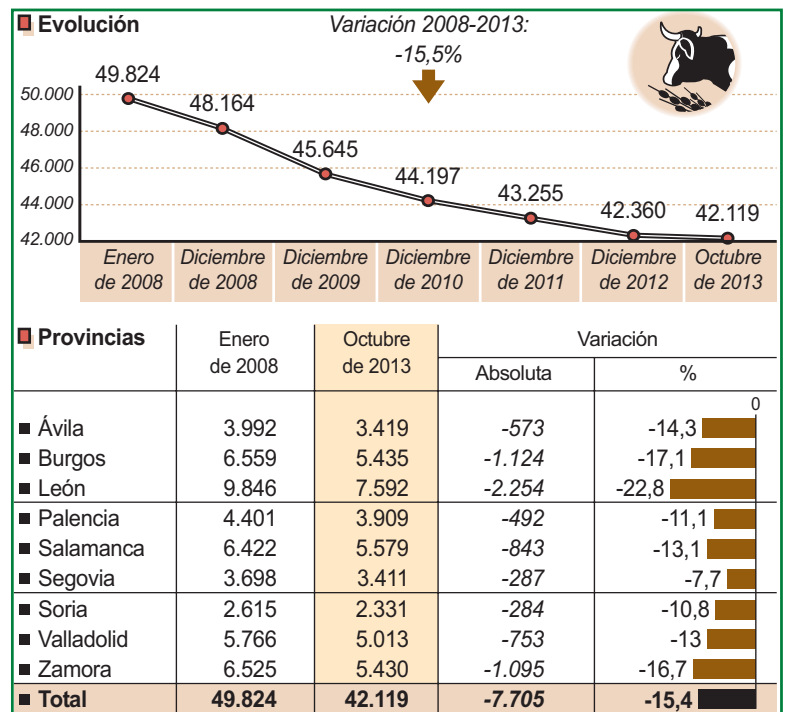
Evolución

Variación 2008-2013:
-15,5%

50.000
48.000
46.000
44.000
42.000

49.824
48.164
45.645
44.197
43.255
42.360
42.119

Enero de 2008
Diciembre de 2008
Diciembre de 2009
Diciembre de 2010
Diciembre de 2011
Diciembre de 2012
Octubre de 2013

| Provincias | Enero de 2008 | Octubre de 2013 | Variación Absoluta | Variación % |
|---|---|---|---|---|
| | | | | 0 |
| Ávila | 3.992 | 3.419 | -573 | -14,3 |
| Burgos | 6.559 | 5.435 | -1.124 | -17,1 |
| León | 9.846 | 7.592 | -2.254 | -22,8 |
| Palencia | 4.401 | 3.909 | -492 | -11,1 |
| Salamanca | 6.422 | 5.579 | -843 | -13,1 |
| Segovia | 3.698 | 3.411 | -287 | -7,7 |
| Soria | 2.615 | 2.331 | -284 | -10,8 |
| Valladolid | 5.766 | 5.013 | -753 | -13 |
| Zamora | 6.525 | 5.430 | -1.095 | -16,7 |
| Total | 49.824 | 42.119 | -7.705 | -15,4 |